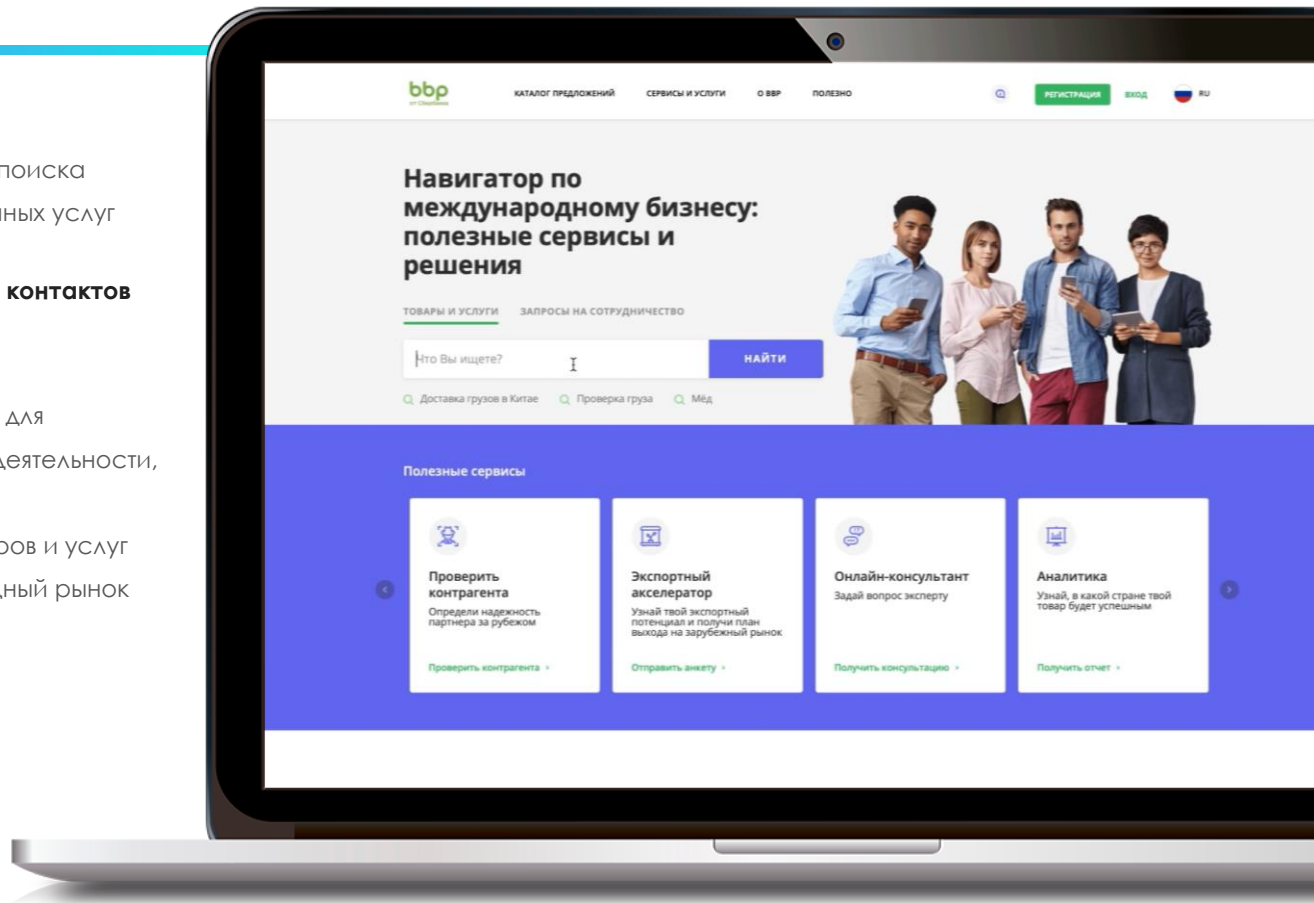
поиска
ных услуг

контактов

для
деятельности,

ов и услуг
дный рынок

bbp
от Сбербанка

КАТАЛОГ ПРЕДЛОЖЕНИЙ СЕРВИСЫ И УСЛУГИ О BBP ПОЛЕЗНО

РЕГИСТРАЦИЯ ВХОД RU

Навигатор по международному бизнесу: полезные сервисы и решения

ТОВАРЫ И УСЛУГИ ЗАПРОСЫ НА СОТРУДНИЧЕСТВО

Что Вы ищете?

НАЙТИ

Доставка грузов в Китае Проверка груза Мёд

Полезные сервисы

Проверить контрагента
Определи надежность партнера за рубежом
Проверить контрагента ›

Экспортный акселератор
Узнай твой экспортный потенциал и получи план выхода на зарубежный рынок
Отправить анкету ›

Онлайн-консультант
Задай вопрос эксперту
Получить консультацию ›

Аналитика
Узнай, в какой стране твой товар будет успешным
Получить отчет ›